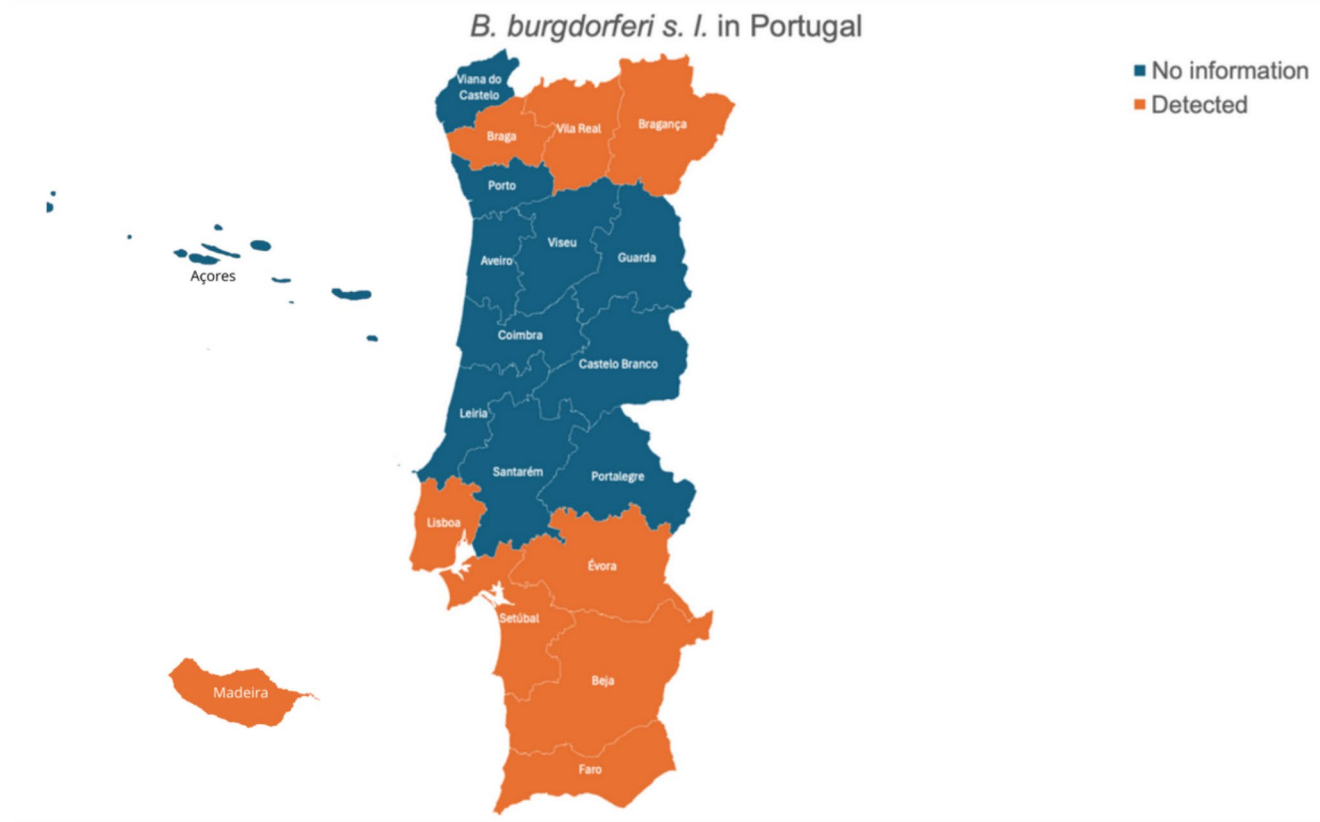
B. burgdorferi s. l. in Portugal

No information
Detected

Viana do Castelo
Braga
Vila Real
Bragança
Porto
Aveiro
Viseu
Guarda
Açores
Coimbra
Castelo Branco
Leiria
Santarém
Portalegre
Lisboa
Évora
Setúbal
Beja
Madeira
Faro